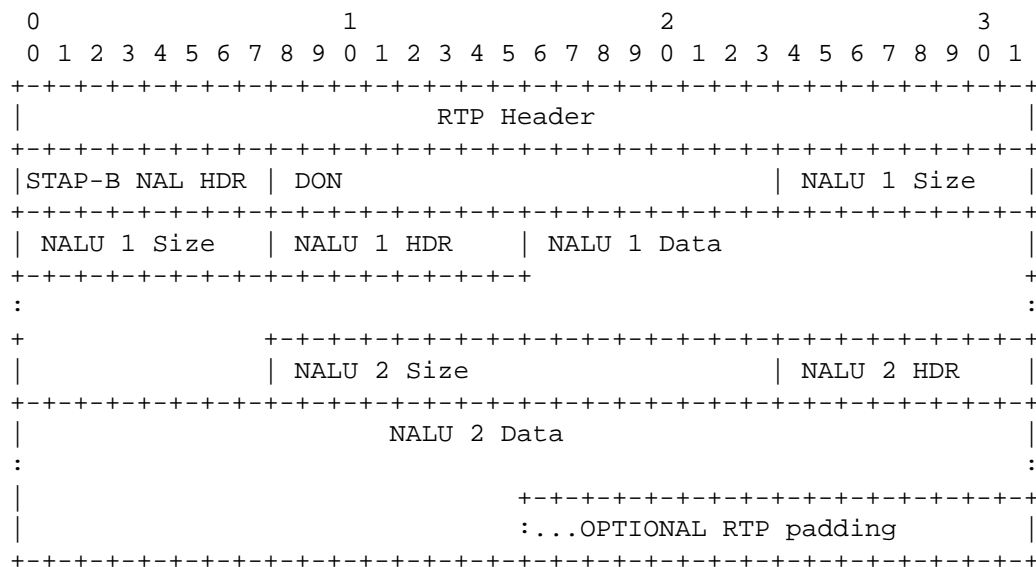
0                   1                   2                   3
 0 1 2 3 4 5 6 7 8 9 0 1 2 3 4 5 6 7 8 9 0 1 2 3 4 5 6 7 8 9 0 1
+-+-+-+-+-+-+-+-+-+-+-+-+-+-+-+-+-+-+-+-+-+-+-+-+-+-+-+-+-+-+-+-+
|                          RTP Header                           |
+-+-+-+-+-+-+-+-+-+-+-+-+-+-+-+-+-+-+-+-+-+-+-+-+-+-+-+-+-+-+-+-+
|STAP-B NAL HDR | DON                           | NALU 1 Size   |
+-+-+-+-+-+-+-+-+-+-+-+-+-+-+-+-+-+-+-+-+-+-+-+-+-+-+-+-+-+-+-+-+
| NALU 1 Size   | NALU 1 HDR    | NALU 1 Data                   |
+-+-+-+-+-+-+-+-+-+-+-+-+-+-+-+-+                               +
:                                                               :
+               +-+-+-+-+-+-+-+-+-+-+-+-+-+-+-+-+-+-+-+-+-+-+-+-+
|               | NALU 2 Size                   | NALU 2 HDR    |
+-+-+-+-+-+-+-+-+-+-+-+-+-+-+-+-+-+-+-+-+-+-+-+-+-+-+-+-+-+-+-+-+
|                       NALU 2 Data                             |
:                                                               :
|                               +-+-+-+-+-+-+-+-+-+-+-+-+-+-+-+-+
|                               :...OPTIONAL RTP padding        |
+-+-+-+-+-+-+-+-+-+-+-+-+-+-+-+-+-+-+-+-+-+-+-+-+-+-+-+-+-+-+-+-+